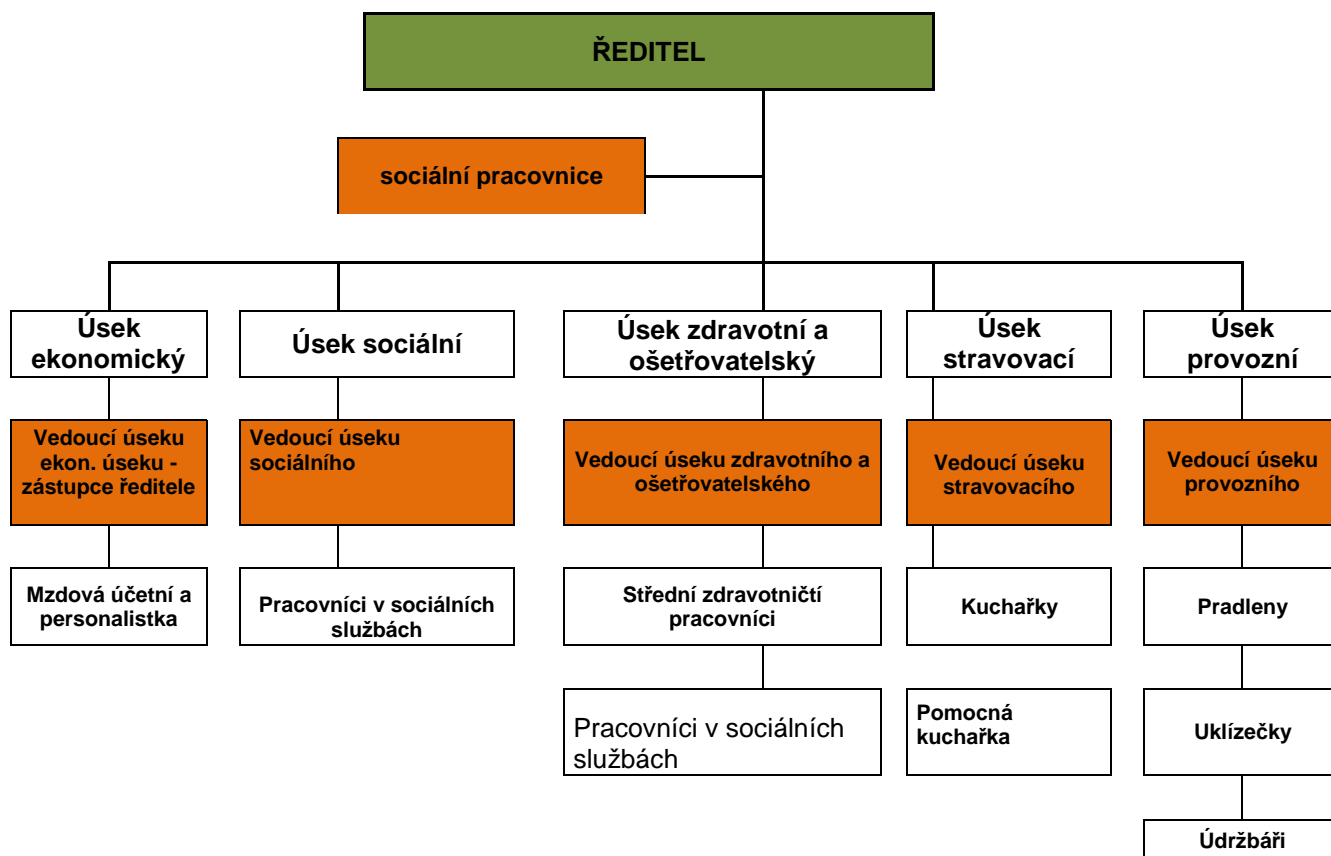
ŘEDITEL

sociální pracovnice

Úsek ekonomický

Vedoucí úseku ekon. úseku - zástupce ředitele

Mzdová účetní a personalistka

Úsek sociální

Vedoucí úseku sociálního

Pracovníci v sociálních službách

Úsek zdravotní a ošetřovatelský

Vedoucí úseku zdravotního a ošetřovatelského

Střední zdravotničtí pracovníci

Pracovníci v sociálních službách

Úsek stravovací

Vedoucí úseku stravovacího

Kuchařky

Pomocná kuchařka

Úsek provozní

Vedoucí úseku provozního

Pradleny

Uklízečky

Údržbáři